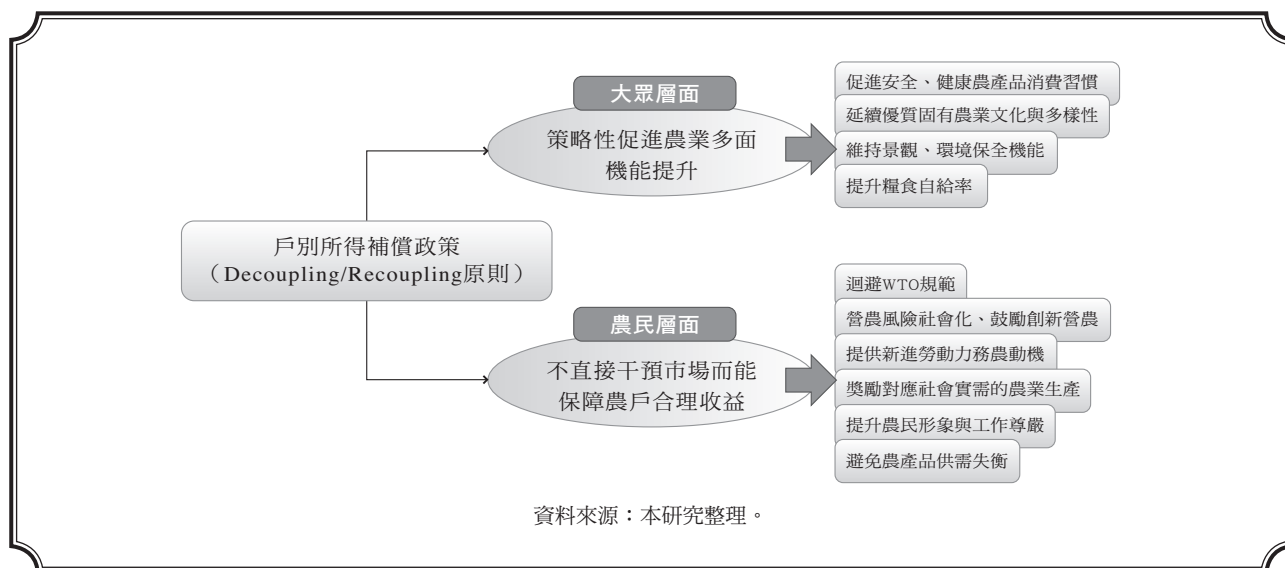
戶別所得補償政策
（Decoupling/Recoupling原則）

大眾層面

策略性促進農業多面機能提升

促進安全、健康農產品消費習慣

延續優質固有農業文化與多樣性

維持景觀、環境保全機能

提升糧食自給率

農民層面

不直接干預市場而能保障農戶合理收益

迴避WTO規範

營農風險社會化、鼓勵創新營農

提供新進勞動力務農動機

獎勵對應社會實需的農業生產

提升農民形象與工作尊嚴

避免農產品供需失衡

資料來源：本研究整理。